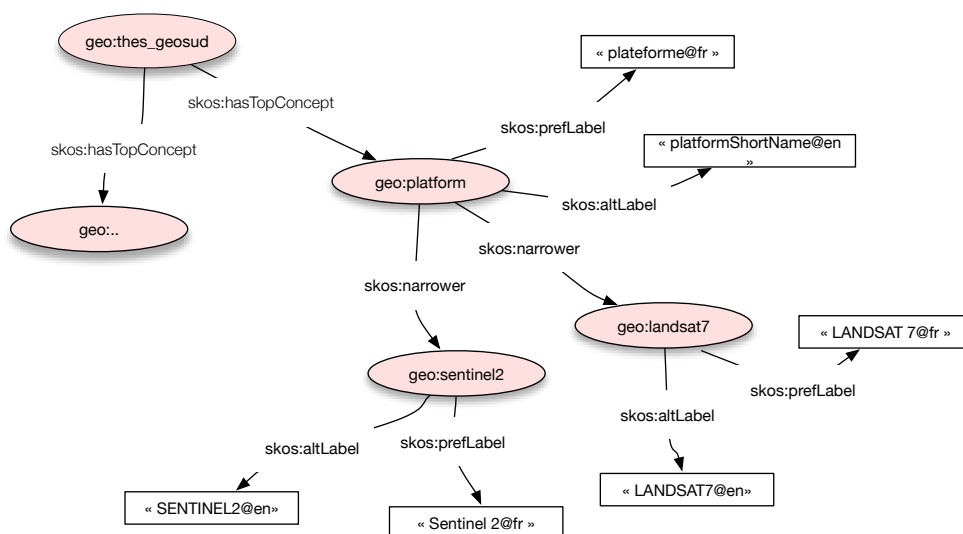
geo:thes_geosud

skos:hasTopConcept

skos:hasTopConcept

geo:..

« plateforme@fr »

skos:prefLabel

« platformShortName@en »

geo:platform

skos:altLabel

skos:narrower

skos:narrower

geo:landsat7

« LANDSAT 7@fr »

skos:prefLabel

geo:sentinel2

skos:altLabel

skos:altLabel

skos:prefLabel

« SENTINEL2@en»

« Sentinel 2@fr »

« LANDSAT7@en»